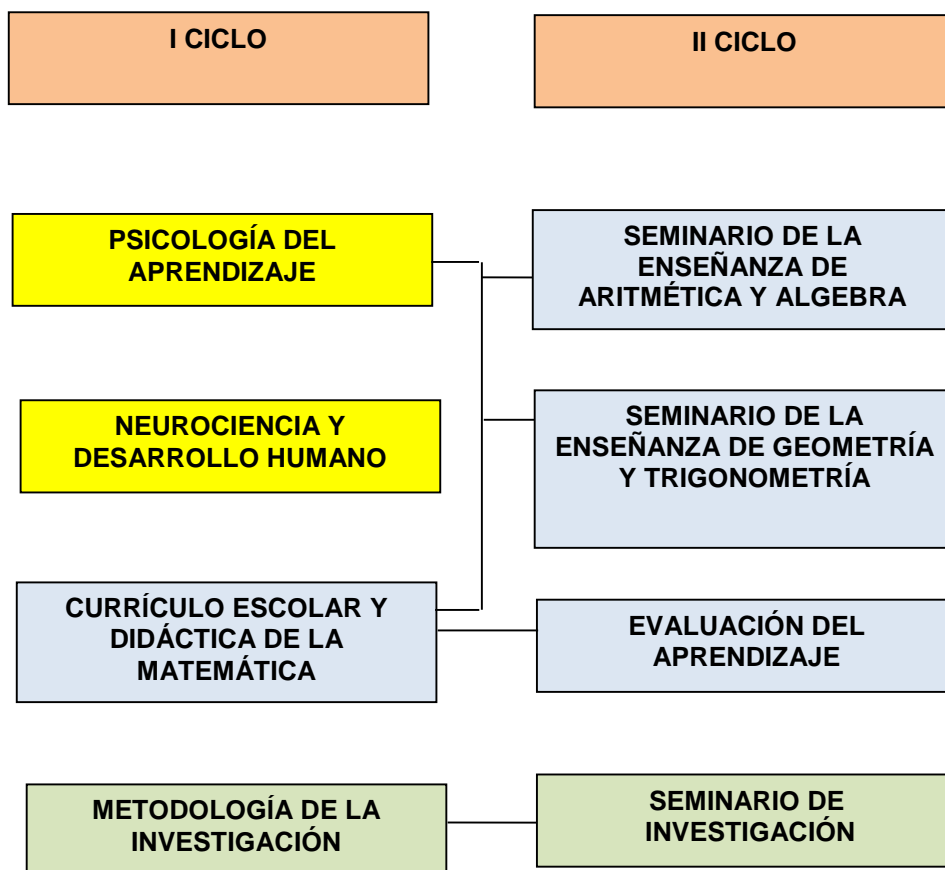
I CICLO

II CICLO

PSICOLOGÍA DEL APRENDIZAJE

SEMINARIO DE LA ENSEÑANZA DE ARITMÉTICA Y ALGEBRA

NEUROCIENCIA Y DESARROLLO HUMANO

SEMINARIO DE LA ENSEÑANZA DE GEOMETRÍA Y TRIGONOMETRÍA

CURRÍCULO ESCOLAR Y DIDÁCTICA DE LA MATEMÁTICA

EVALUACIÓN DEL APRENDIZAJE

METODOLOGÍA DE LA INVESTIGACIÓN

SEMINARIO DE INVESTIGACIÓN